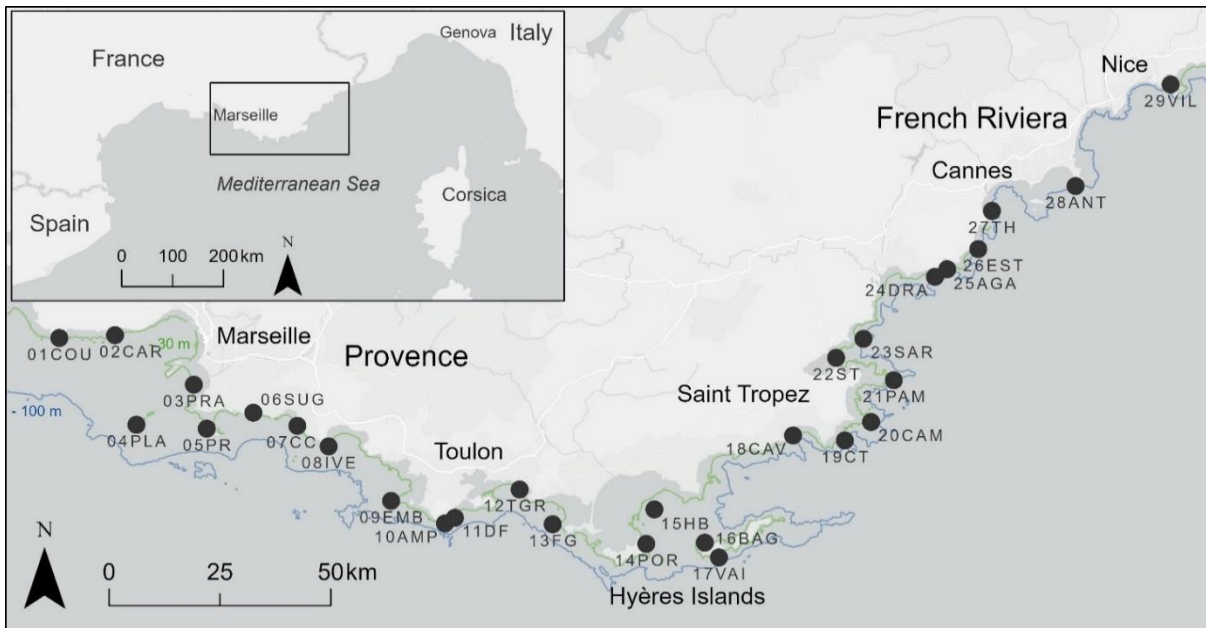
France

Genova Italy

Marseille

Mediterranean Sea

Corsica

Spain

0 100 200 km

N

Nice

French Riviera

29VIL

Cannes

28ANT

27TH

26EST

25AGA

24DRA

01COU

02CAR

30 m

Marseille

Provence

23SAR

22ST

- 100 m

03PRA

06SUG

Saint Tropez

21PAM

04PLA

05PR

07CC

08IVE

Toulon

18CAV

19CT

20CAM

12TGR

09EMB

10AMP

11DF

13FG

15HB

14POR

16BAG

17VAI

N

0 25 50 km

Hyères Islands